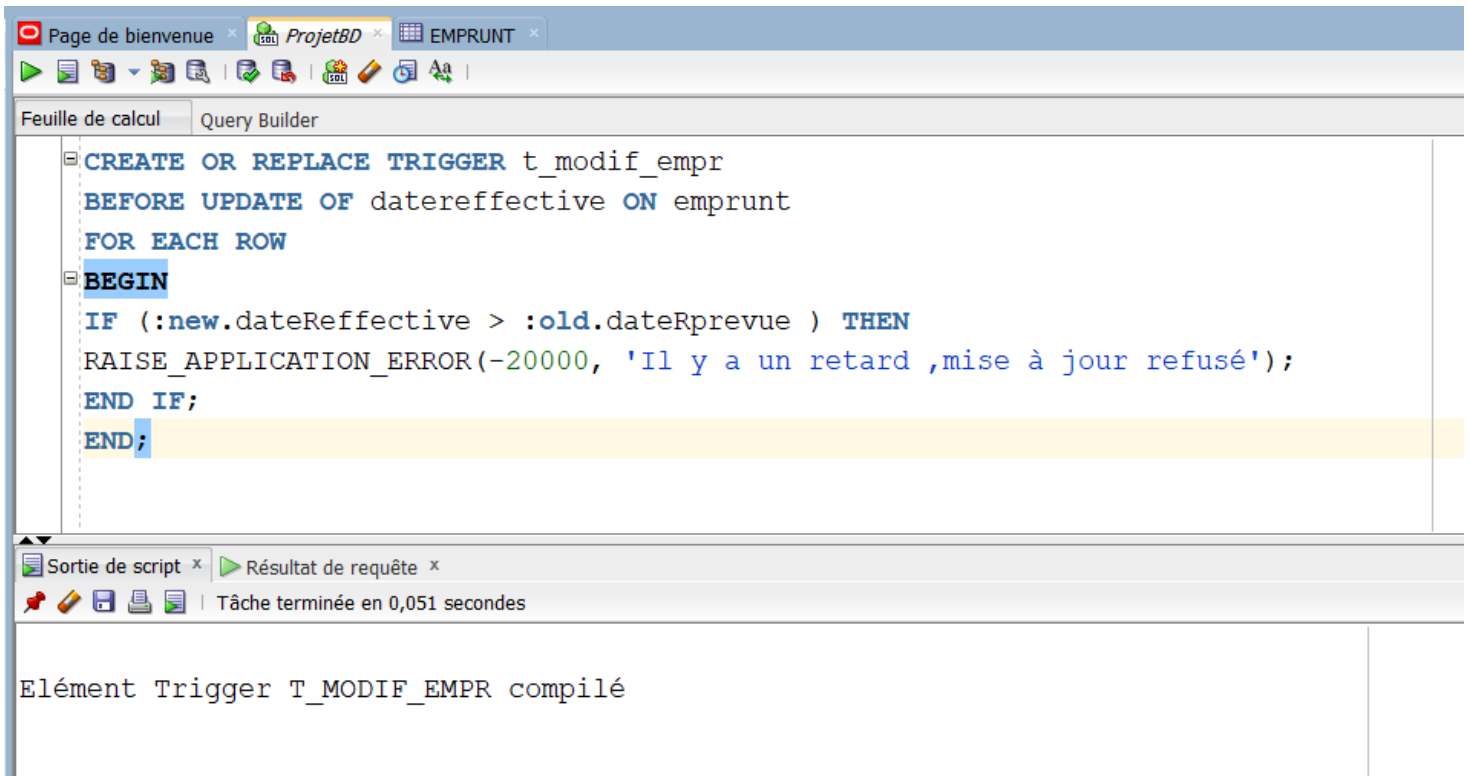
Page de bienvenue × ProjetBD × EMPRUNT ×

Feuille de calcul Query Builder

CREATE OR REPLACE TRIGGER t_modif_empr
BEFORE UPDATE OF datereffective ON emprunt
FOR EACH ROW
BEGIN
IF (:new.dateReffective > :old.dateRprevue ) THEN
RAISE_APPLICATION_ERROR(-20000, 'Il y a un retard ,mise à jour refusé');
END IF;
END;

Sortie de script × Résultat de requête ×

Tâche terminée en 0,051 secondes

Elément Trigger T_MODIF_EMPR compilé